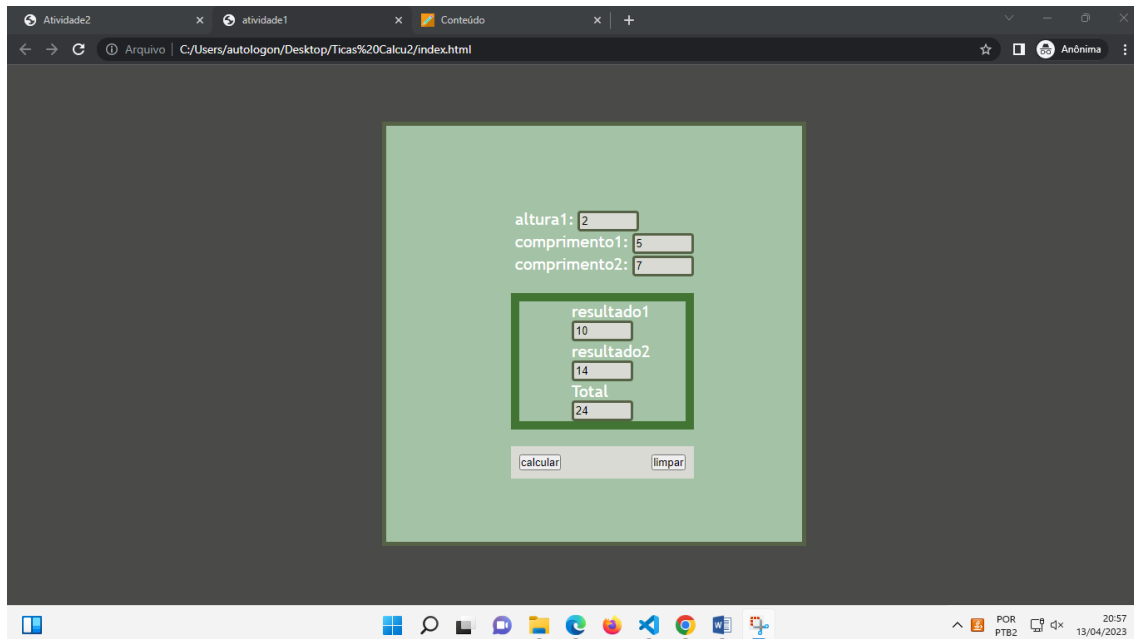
Atividade2 ×
atividade1 ×
Conteúdo ×
+

Arquivo | C:/Users/autologon/Desktop/Ticas%20Calcu2/index.html

Anônima

altura1: 2
comprimento1: 5
comprimento2: 7

resultado1
10
resultado2
14
Total
24

calcular
limpar

POR
PTB2

20:57
13/04/2023